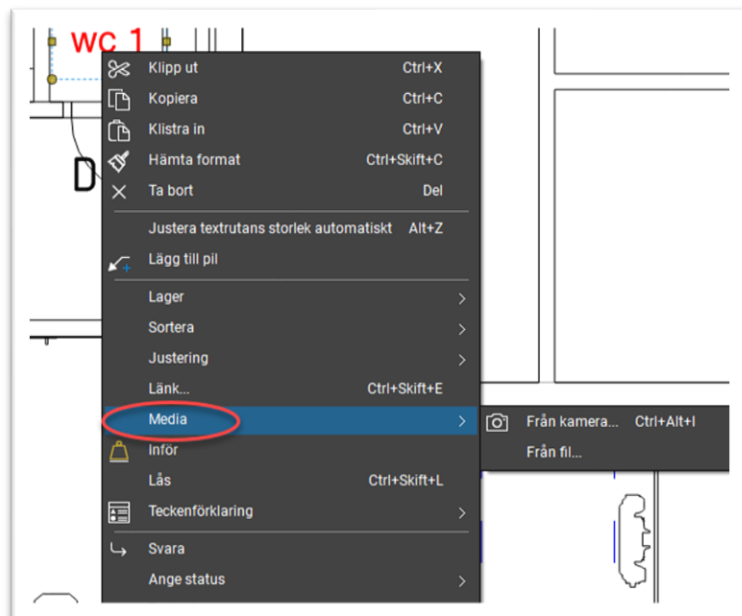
wc 1

D

Klipp ut Ctrl+X
Kopiera Ctrl+C
Klistra in Ctrl+V
Hämta format Ctrl+Skift+C
Ta bort Del
Justera textrutans storlek automatiskt Alt+Z
Lägg till pil
Lager
Sortera
Justering
Länk... Ctrl+Skift+E
Media
Inför
Lås Ctrl+Skift+L
Teckenförklaring
Svara
Ange status

Från kamera... Ctrl+Alt+I
Från fil...